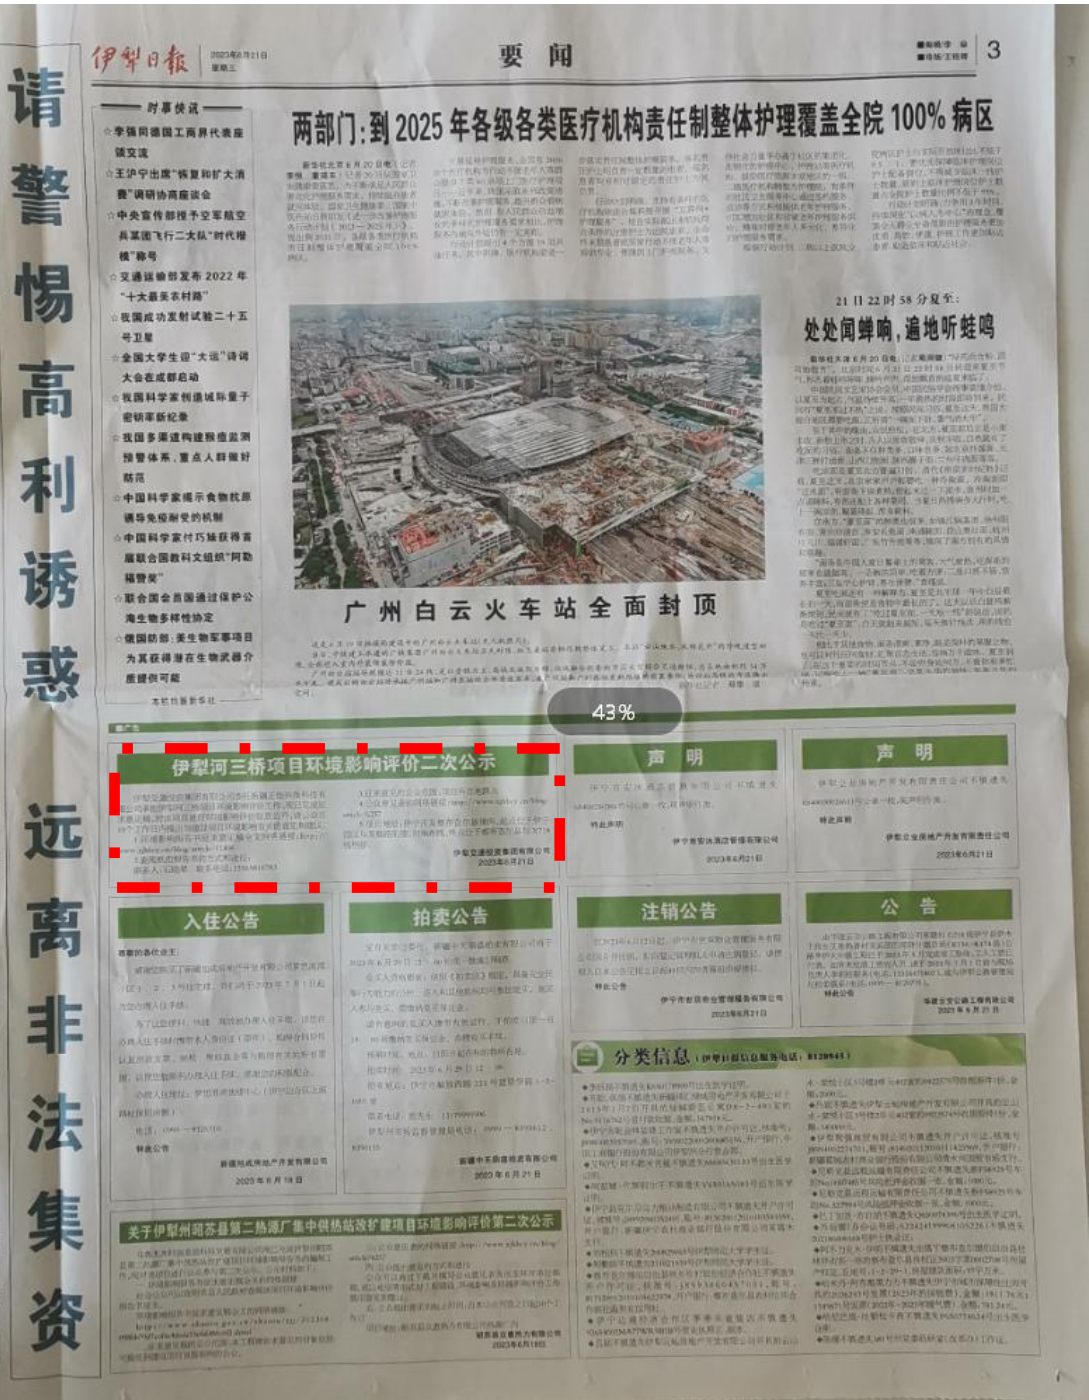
请警惕高利诱惑
远离非法集资

伊犁日报 2023年6月21日 星期三

要 闻

3

时事快讯

☆李强同德国工商界代表座谈交流
☆王沪宁出席"恢复和扩大消费"调研协商座谈会
☆中央宣传部授予空军航空兵某团飞行二大队"时代楷模"称号
☆交通运输部发布2022年"十大最美农村路"
☆我国成功发射试验二十五号卫星
☆全国大学生迎"大运"诗词大会在成都启动
☆我国科学家制造城际量子密钥革新纪录
☆我国多渠道构建粮食监测预警体系，重点人群做好防范
☆中国科学家揭示食物抗原诱导免疫耐受的机制
☆中国科学家付巧妹获得首届联合国教科文组织"阿勒福赞"
☆联合国会员国通过保护公海生物多样性协定
☆德国研究：美生物军事项目为其获得潜在生物武器介质提供可能

本栏均据新华社

两部门：到2025年各级各类医疗机构责任制整体护理覆盖全院100%病区

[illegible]

21日22时58分夏至：
处处闻蝉响，遍地听蛙鸣

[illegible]

广州白云火车站全面封顶

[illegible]

43%

伊犁河三桥项目环境影响评价二次公示

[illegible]

声 明

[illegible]

声 明

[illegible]

入住公告

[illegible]

拍卖公告

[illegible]

注销公告

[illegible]

公 告

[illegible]

分类信息 （伊犁日报信息服务电话：8120941）

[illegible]

关于伊犁州昭苏县第二热源厂集中供热站改扩建项目环境影响评价第二次公示

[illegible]